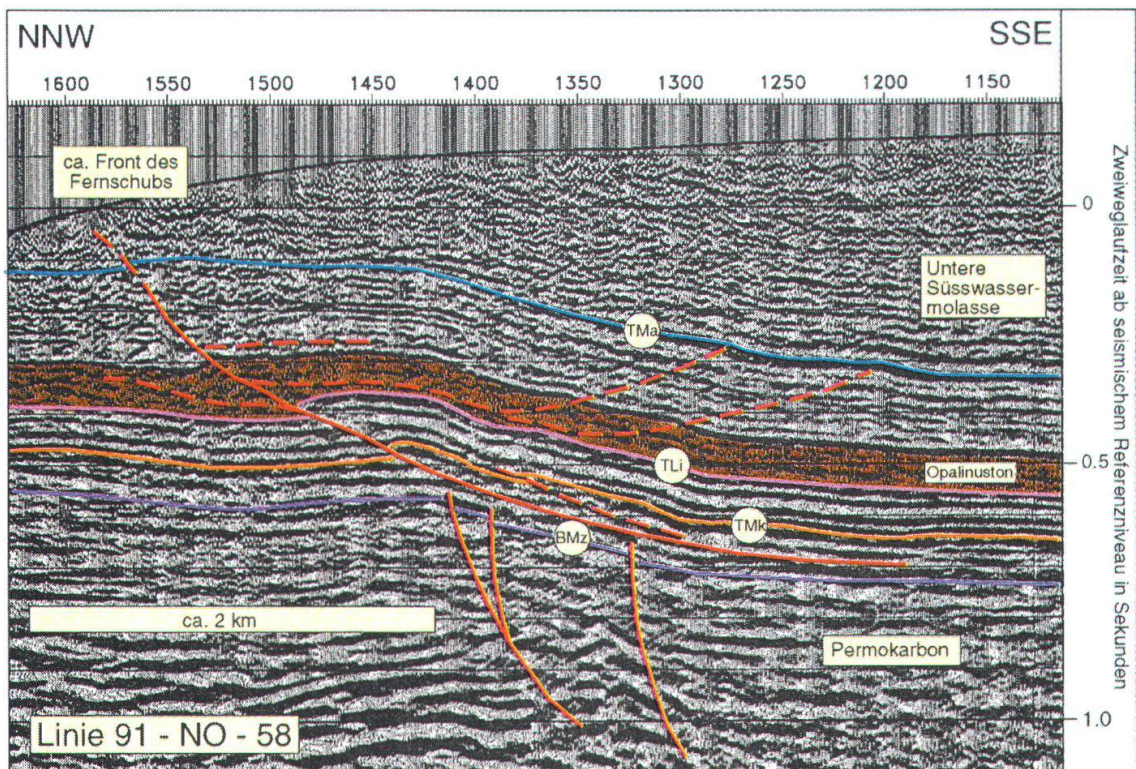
NNW

SSE

1600 1550 1500 1450 1400 1350 1300 1250 1200 1150

ca. Front des Fernschubs

Untere Süsswassermolasse

TMa

TLi

Opalinuston

TMk

BMz

ca. 2 km

Permokarbon

Linie 91 - NO - 58

Zweiweglaufzeit ab seismischem Referenzniveau in Sekunden

0

0.5

1.0